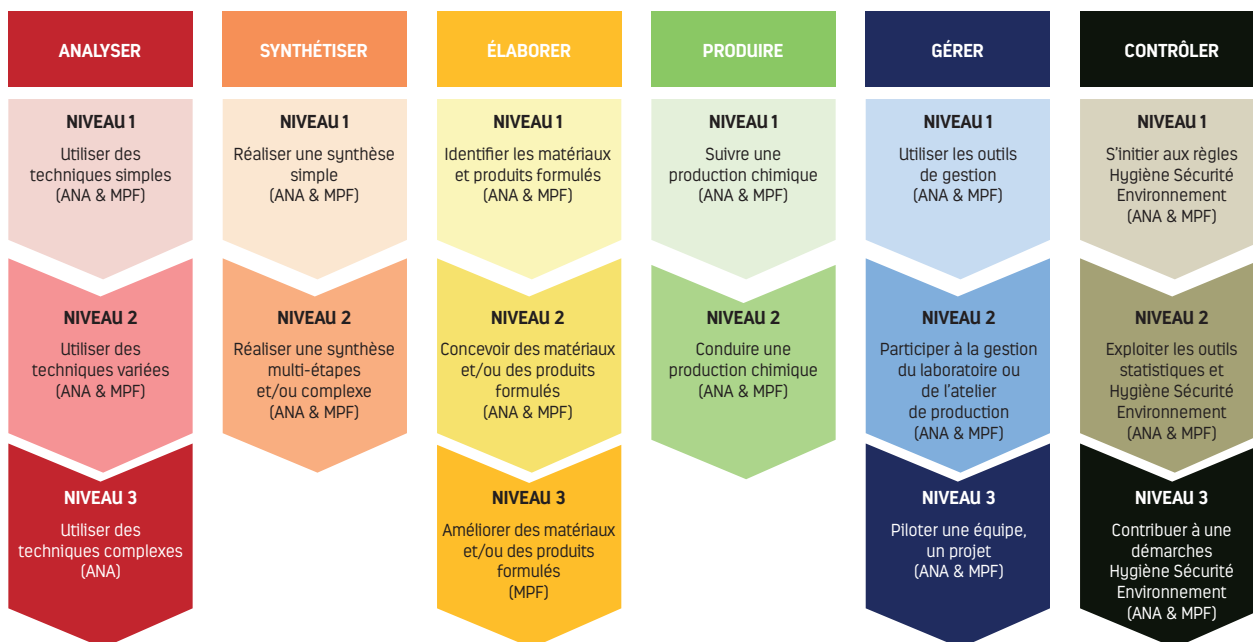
ANALYSER

NIVEAU 1
Utiliser des techniques simples
(ANA & MPF)

NIVEAU 2
Utiliser des techniques variées
(ANA & MPF)

NIVEAU 3
Utiliser des techniques complexes
(ANA)

SYNTHÉTISER

NIVEAU 1
Réaliser une synthèse simple
(ANA & MPF)

NIVEAU 2
Réaliser une synthèse multi-étapes et/ou complexe
(ANA & MPF)

ÉLABORER

NIVEAU 1
Identifier les matériaux et produits formulés
(ANA & MPF)

NIVEAU 2
Concevoir des matériaux et/ou des produits formulés
(ANA & MPF)

NIVEAU 3
Améliorer des matériaux et/ou des produits formulés
(MPF)

PRODUIRE

NIVEAU 1
Suivre une production chimique
(ANA & MPF)

NIVEAU 2
Conduire une production chimique
(ANA & MPF)

GÉRER

NIVEAU 1
Utiliser les outils de gestion
(ANA & MPF)

NIVEAU 2
Participer à la gestion du laboratoire ou de l'atelier de production
(ANA & MPF)

NIVEAU 3
Piloter une équipe, un projet
(ANA & MPF)

CONTRÔLER

NIVEAU 1
S'initier aux règles Hygiène Sécurité Environnement
(ANA & MPF)

NIVEAU 2
Exploiter les outils statistiques et Hygiène Sécurité Environnement
(ANA & MPF)

NIVEAU 3
Contribuer à une démarches Hygiène Sécurité Environnement
(ANA & MPF)